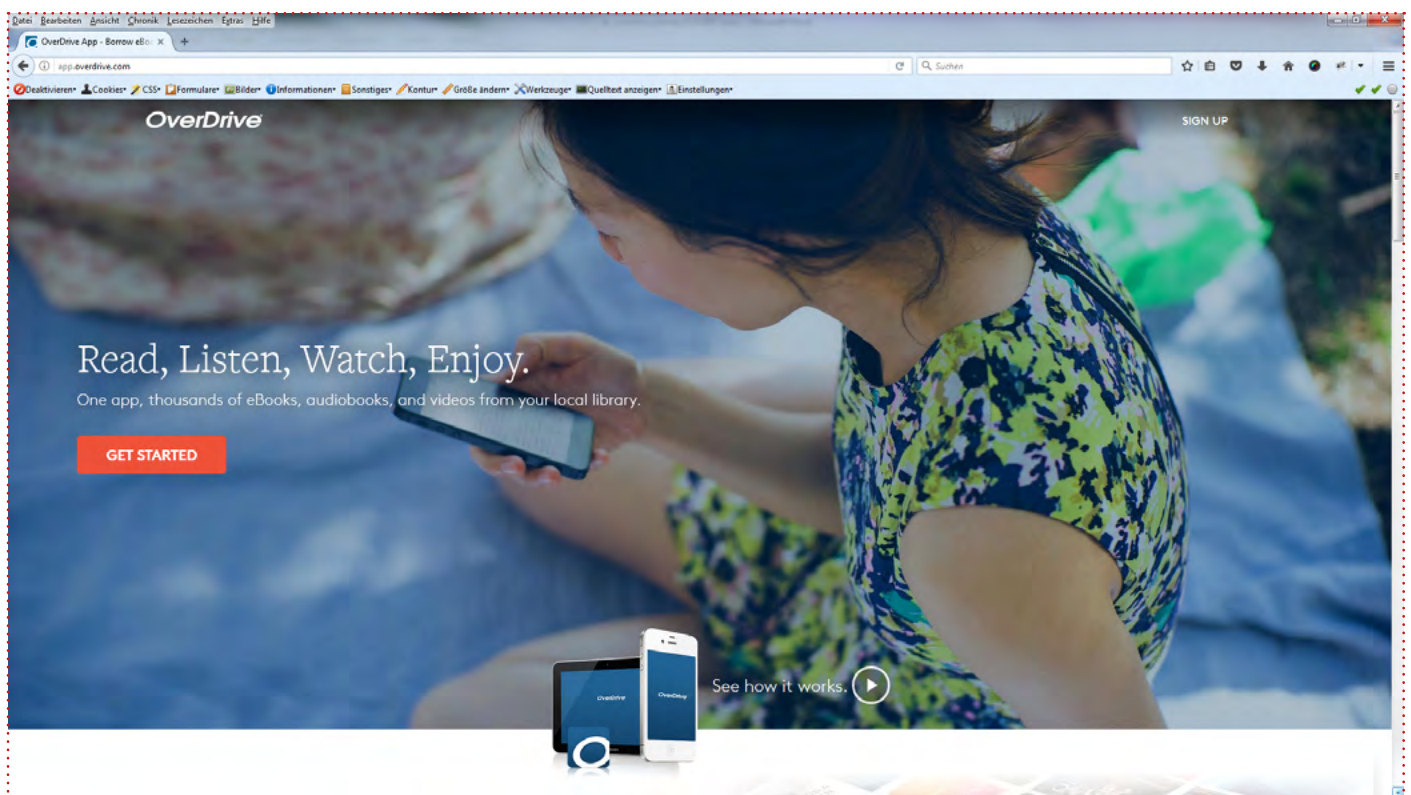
Datei Bearbeiten Ansicht Chronik Lesezeichen Extras Hilfe

OverDrive App - Borrow eBo ×

app.overdrive.com

Suchen

Deaktivieren• Cookies• CSS• Formulare• Bilder• Informationen• Sonstiges• Kontur• Größe ändern• Werkzeuge• Quelltext anzeigen• Einstellungen•

OverDrive

SIGN UP

Read, Listen, Watch, Enjoy.

One app, thousands of eBooks, audiobooks, and videos from your local library.

GET STARTED

OverDrive

OverDrive

See how it works.